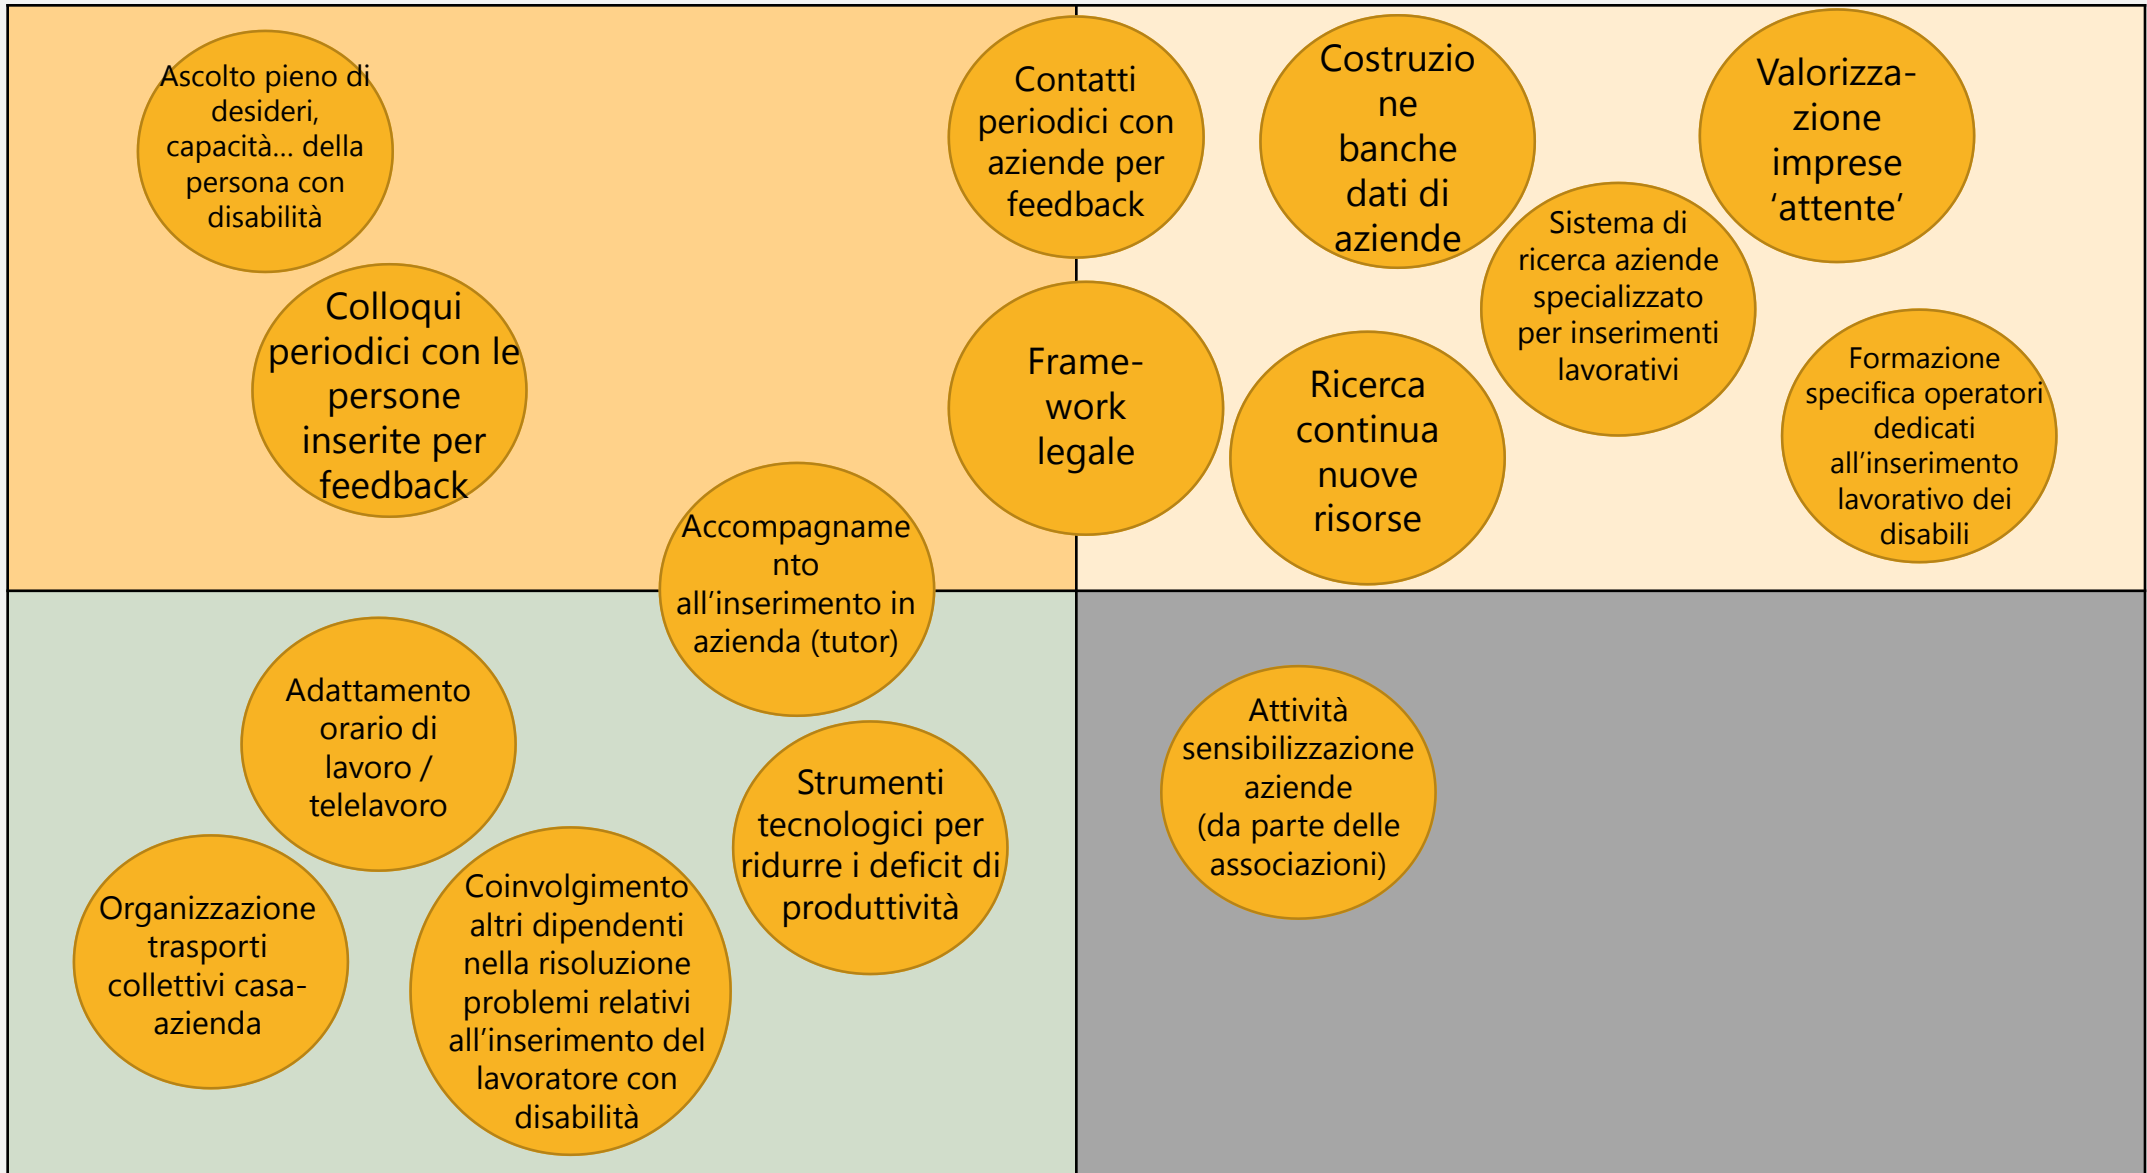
Ascolto pieno di desideri, capacità… della persona con disabilità

Colloqui periodici con le persone inserite per feedback

Contatti periodici con aziende per feedback

Framework legale

Costruzione banche dati di aziende

Sistema di ricerca aziende specializzato per inserimenti lavorativi

Valorizzazione imprese 'attente'

Ricerca continua nuove risorse

Formazione specifica operatori dedicati all'inserimento lavorativo dei disabili

Accompagnamento all'inserimento in azienda (tutor)

Adattamento orario di lavoro / telelavoro

Strumenti tecnologici per ridurre i deficit di produttività

Organizzazione trasporti collettivi casa-azienda

Coinvolgimento altri dipendenti nella risoluzione problemi relativi all'inserimento del lavoratore con disabilità

Attività sensibilizzazione aziende (da parte delle associazioni)